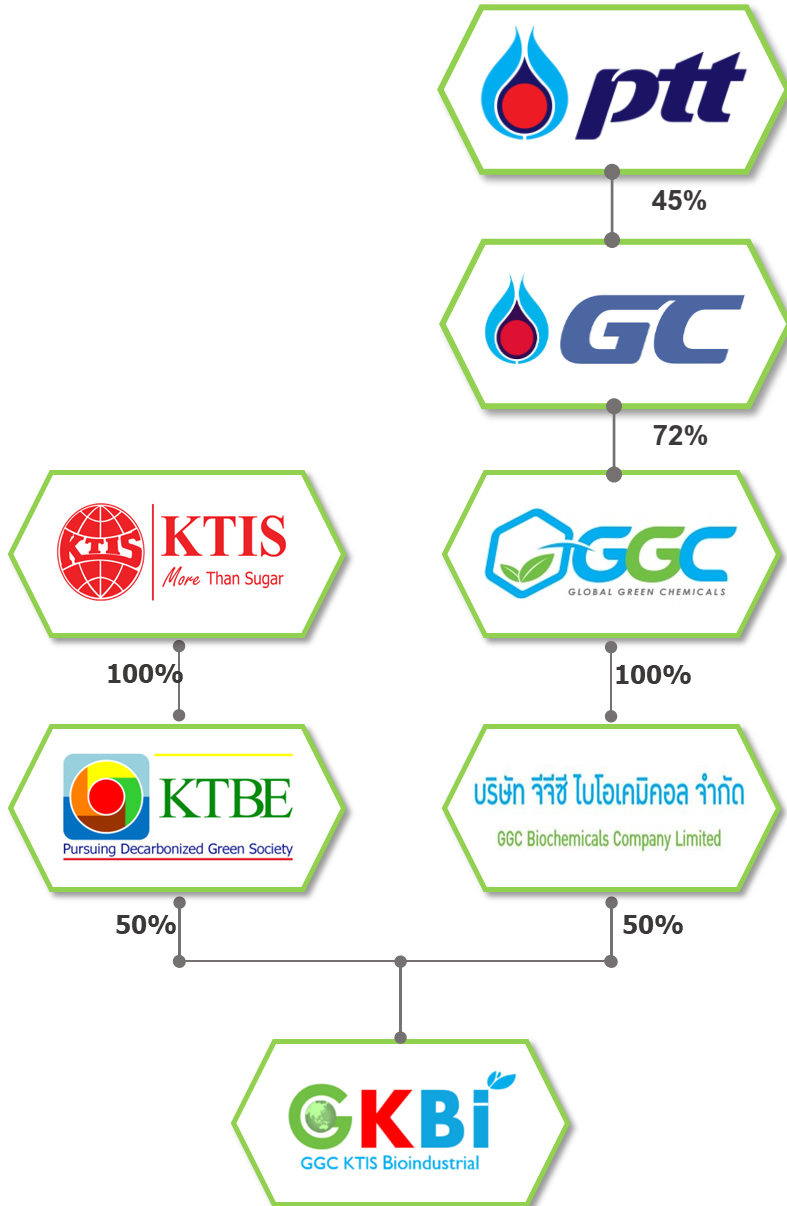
ptt

45%

GC

72%

KTIS
KTIS
More Than Sugar

GGC
GLOBAL GREEN CHEMICALS

100%

100%

KTBE
Pursuing Decarbonized Green Society

บริษัท จีจีซี ไบโอเคมิคอล จำกัด
GGC Biochemicals Company Limited

50%

50%

GKBi
GGC KTIS Bioindustrial